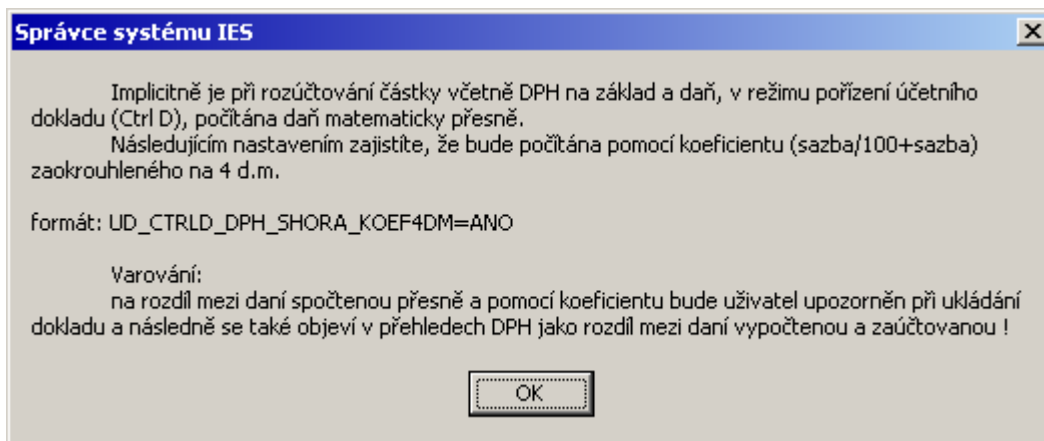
Správce systému IES

Implicitně je při rozúčtování částky včetně DPH na základ a daň, v režimu pořízení účetního dokladu (Ctrl D), počítána daň matematicky přesně.
Následujícím nastavením zajistíte, že bude počítána pomocí koeficientu (sazba/100+sazba) zaokrouhleného na 4 d.m.

formát: UD_CTRLD_DPH_SHORA_KOEF4DM=ANO

Varování:
na rozdíl mezi daní spočtenou přesně a pomocí koeficientu bude uživatel upozorněn při ukládání dokladu a následně se také objeví v přehledech DPH jako rozdíl mezi daní vypočtenou a zaúčtovanou !

OK